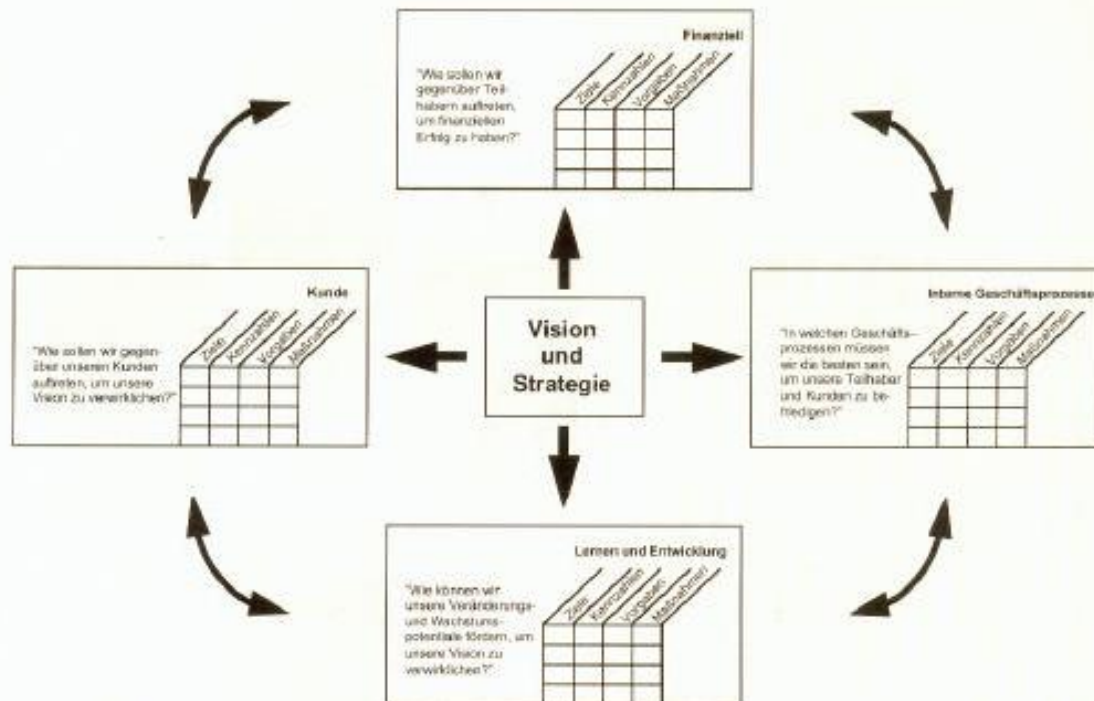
Finanziell

"Wie sollen wir gegenüber Teilhabern auftreten, um finanziellen Erfolg zu haben?"

Ziele
Kennzahlen
Vorgaben
Maßnahmen

Kunde

"Wie sollen wir gegenüber unseren Kunden auftreten, um unsere Vision zu verwirklichen?"

Ziele
Kennzahlen
Vorgaben
Maßnahmen

Vision und Strategie

Interne Geschäftsprozesse

"In welchen Geschäftsprozessen müssen wir die besten sein, um unsere Teilhaber und Kunden zu befriedigen?"

Ziele
Kennzahlen
Vorgaben
Maßnahmen

Lernen und Entwicklung

"Wie können wir unsere Veränderungs- und Wachstumspotentiale fördern, um unsere Vision zu verwirklichen?"

Ziele
Kennzahlen
Vorgaben
Maßnahmen